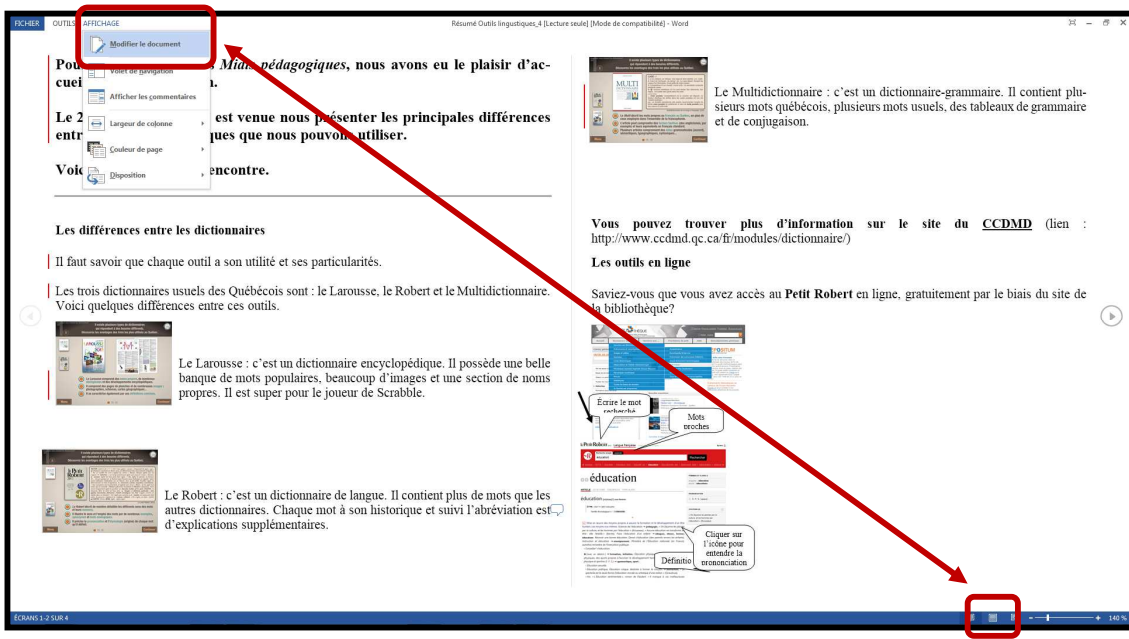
FICHIER OUTILS AFFICHAGE

Résumé Outils linguistiques_4 [Lecture seule] [Mode de compatibilité] - Word

Modifier le document

Volet de navigation

Afficher les commentaires

Largeur de colonne

Couleur de page

Disposition

Pou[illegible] Midis pédagogiques, nous avons eu le plaisir d'accuei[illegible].

Le 2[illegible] est venue nous présenter les principales différences entr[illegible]ques que nous pouvons utiliser.

Voic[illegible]encontre.

Les différences entre les dictionnaires

Il faut savoir que chaque outil a son utilité et ses particularités.

Les trois dictionnaires usuels des Québécois sont : le Larousse, le Robert et le Multidictionnaire. Voici quelques différences entre ces outils.

Le Larousse : c'est un dictionnaire encyclopédique. Il possède une belle banque de mots populaires, beaucoup d'images et une section de noms propres. Il est super pour le joueur de Scrabble.

Le Robert : c'est un dictionnaire de langue. Il contient plus de mots que les autres dictionnaires. Chaque mot à son historique et suivi l'abréviation est d'explications supplémentaires.

Le Multidictionnaire : c'est un dictionnaire-grammaire. Il contient plusieurs mots québécois, plusieurs mots usuels, des tableaux de grammaire et de conjugaison.

Vous pouvez trouver plus d'information sur le site du CCDMD (lien : http://www.ccdmd.qc.ca/fr/modules/dictionnaire/)

Les outils en ligne

Saviez-vous que vous avez accès au Petit Robert en ligne, gratuitement par le biais du site de la bibliothèque?

Écrire le mot recherché

Mots proches

éducation

Définitio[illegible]

Cliquer sur l'icône pour entendre la prononciation

ÉCRANS 1-2 SUR 4

140 %